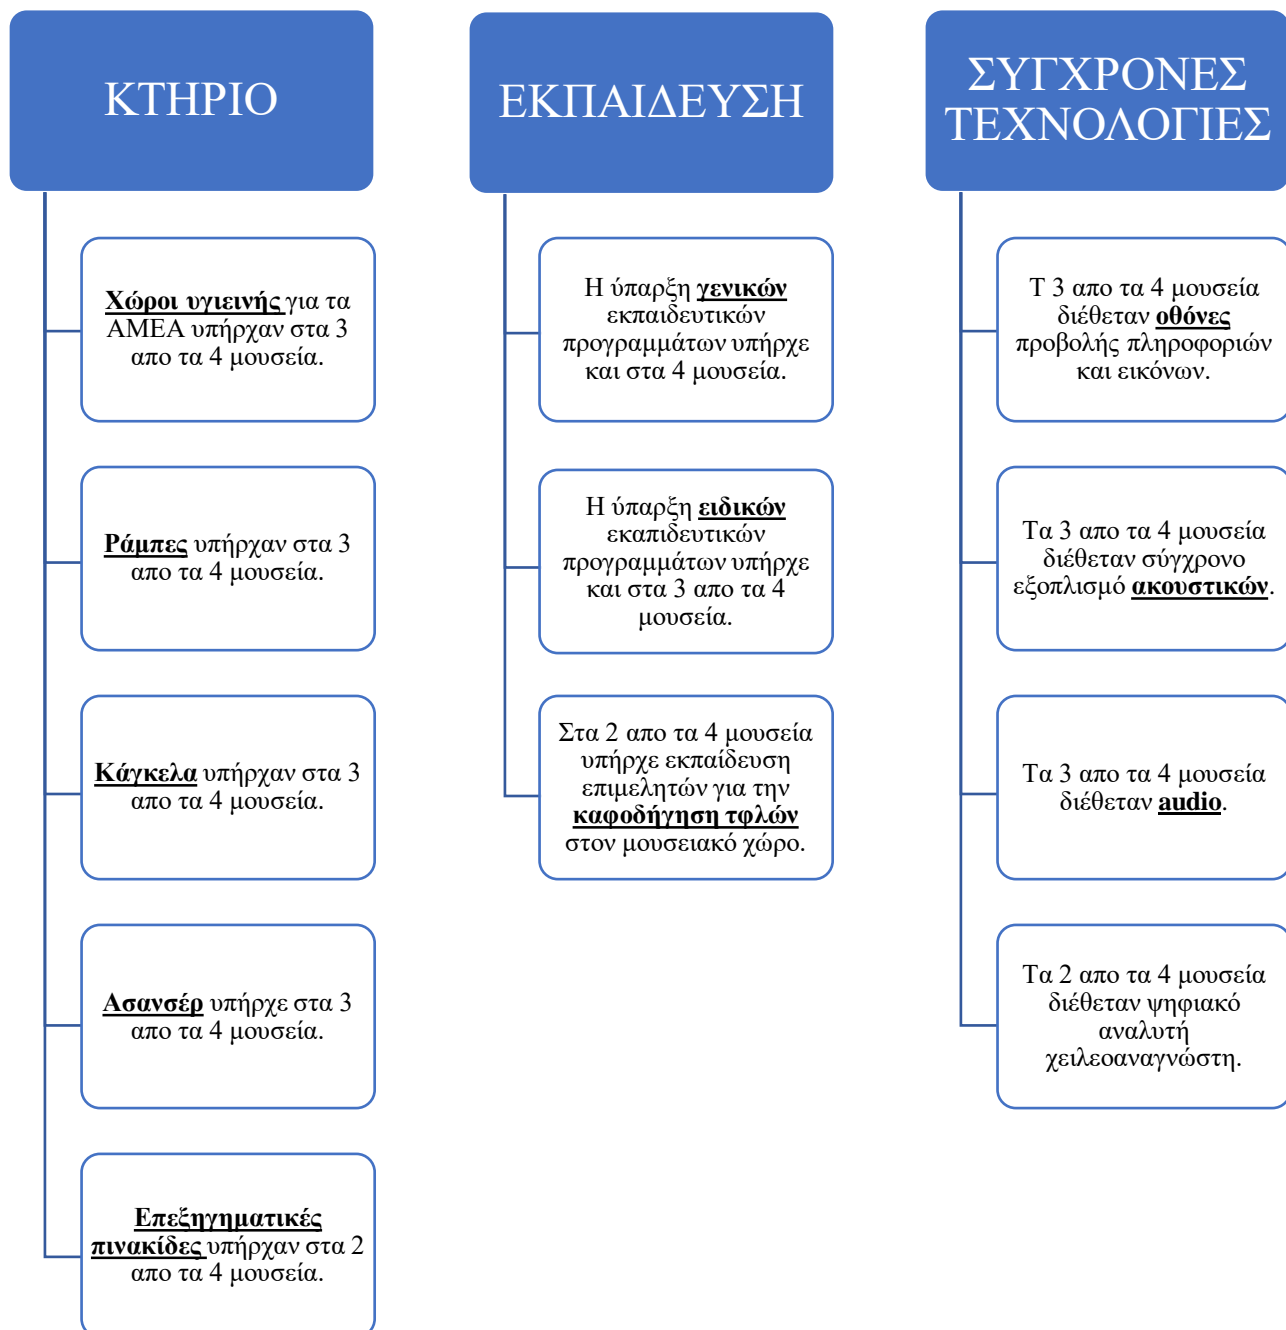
ΚΤΗΡΙΟ

Χώροι υγιεινής για τα ΑΜΕΑ υπήρχαν στα 3 απο τα 4 μουσεία.

Ράμπες υπήρχαν στα 3 απο τα 4 μουσεία.

Κάγκελα υπήρχαν στα 3 απο τα 4 μουσεία.

Ασανσέρ υπήρχε στα 3 απο τα 4 μουσεία.

Επεξηγηματικές πινακίδες υπήρχαν στα 2 απο τα 4 μουσεία.

ΕΚΠΑΙΔΕΥΣΗ

Η ύπαρξη γενικών εκπαιδευτικών προγραμμάτων υπήρχε και στα 4 μουσεία.

Η ύπαρξη ειδικών εκαπιδευτικών προγραμμάτων υπήρχε και στα 3 απο τα 4 μουσεία.

Στα 2 απο τα 4 μουσεία υπήρχε εκπαίδευση επιμελητών για την καφοδήγηση τφλών στον μουσειακό χώρο.

ΣΥΓΧΡΟΝΕΣ ΤΕΧΝΟΛΟΓΙΕΣ

Τ 3 απο τα 4 μουσεία διέθεταν οθόνες προβολής πληροφοριών και εικόνων.

Τα 3 απο τα 4 μουσεία διέθεταν σύγχρονο εξοπλισμό ακουστικών.

Τα 3 απο τα 4 μουσεία διέθεταν audio.

Τα 2 απο τα 4 μουσεία διέθεταν ψηφιακό αναλυτή χειλεοαναγνώστη.